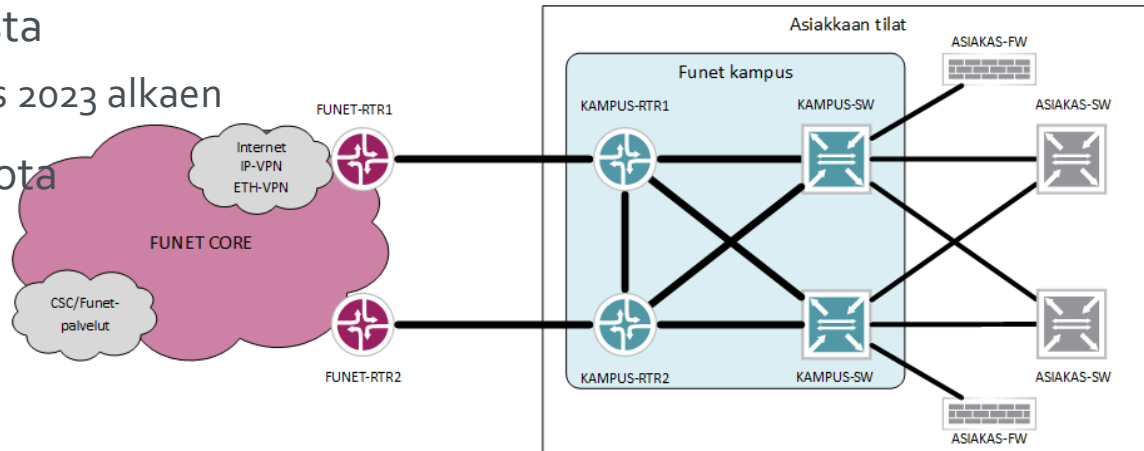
ta

s 2023 alkaen

ota

FUNET-RTR1

Internet
IP-VPN
ETH-VPN

FUNET CORE

CSC/Funet-palvelut

FUNET-RTR2

Asiakkaan tilat

Funet kampus

KAMPUS-RTR1

KAMPUS-SW

KAMPUS-RTR2

KAMPUS-SW

ASIAKAS-FW

ASIAKAS-SW

ASIAKAS-SW

ASIAKAS-FW